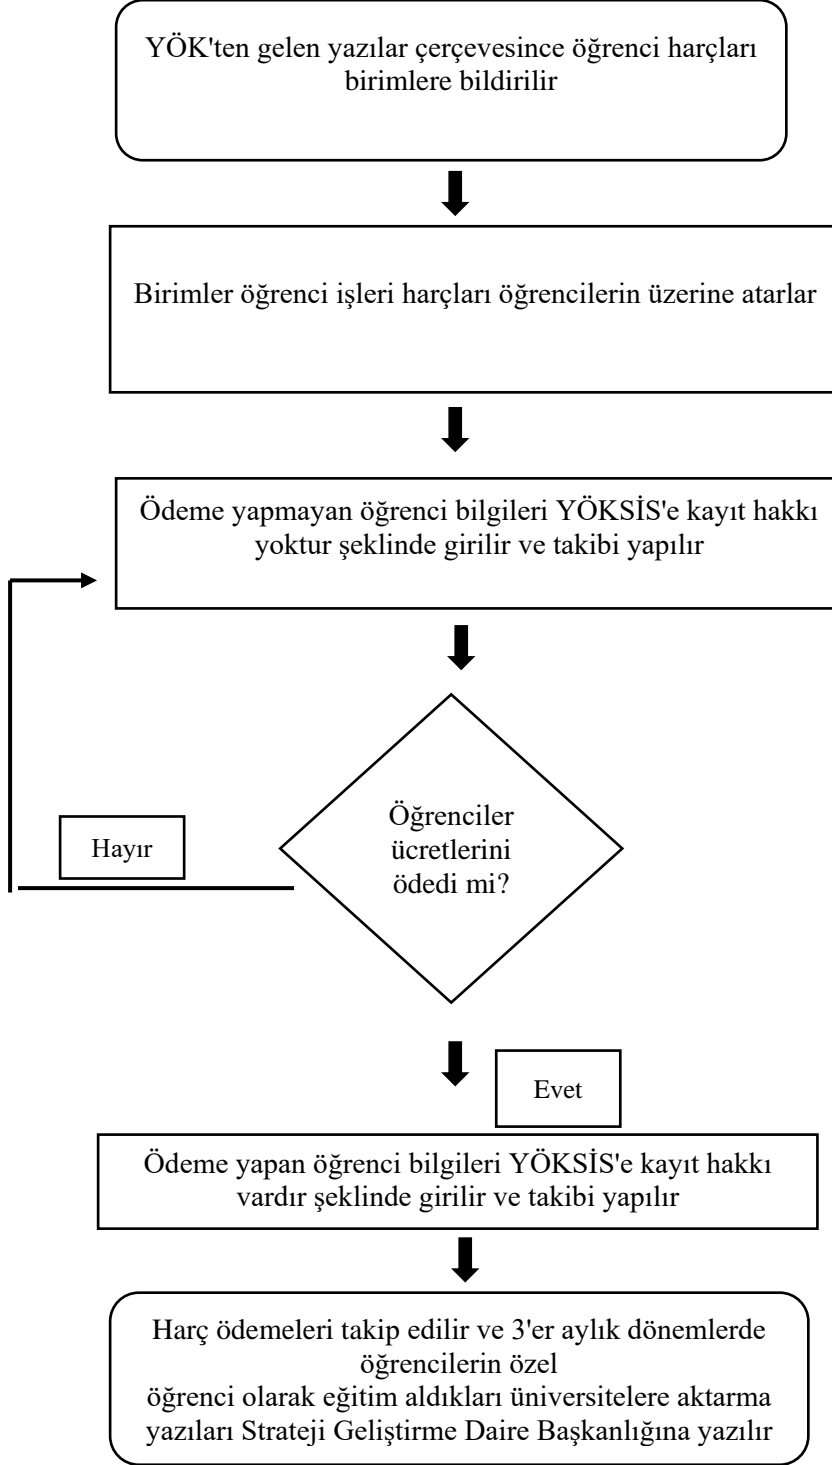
YÖK'ten gelen yazılar çerçevesince öğrenci harçları birimlere bildirilir

Birimler öğrenci işleri harçları öğrencilerin üzerine atarlar

Ödeme yapmayan öğrenci bilgileri YÖKSİS'e kayıt hakkı yoktur şeklinde girilir ve takibi yapılır

Öğrenciler ücretlerini ödedi mi?

Hayır

Evet

Ödeme yapan öğrenci bilgileri YÖKSİS'e kayıt hakkı vardır şeklinde girilir ve takibi yapılır

Harç ödemeleri takip edilir ve 3'er aylık dönemlerde öğrencilerin özel
öğrenci olarak eğitim aldıkları üniversitelere aktarma yazıları Strateji Geliştirme Daire Başkanlığına yazılır